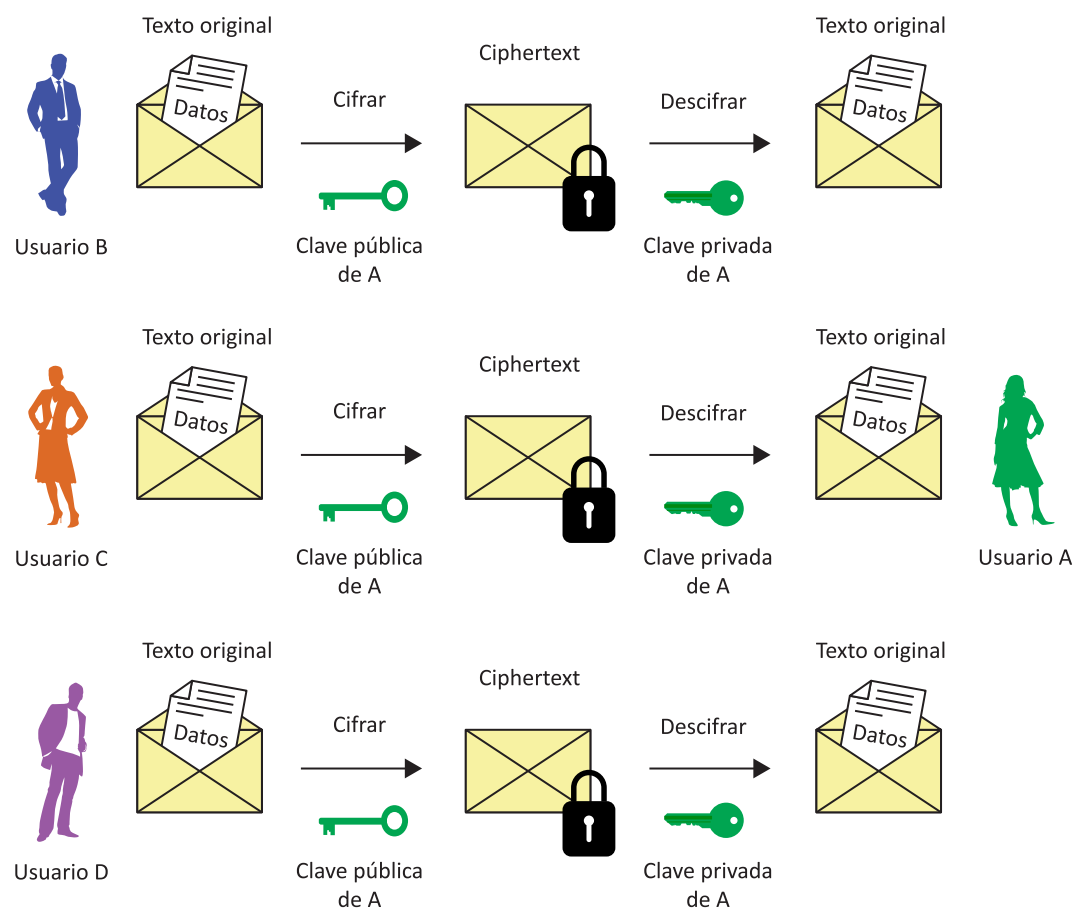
Texto original

Datos

Usuario B

Cifrar

Clave pública de A

Ciphertext

Descifrar

Clave privada de A

Texto original

Datos

Texto original

Datos

Usuario C

Cifrar

Clave pública de A

Ciphertext

Descifrar

Clave privada de A

Texto original

Datos

Usuario A

Texto original

Datos

Usuario D

Cifrar

Clave pública de A

Ciphertext

Descifrar

Clave privada de A

Texto original

Datos